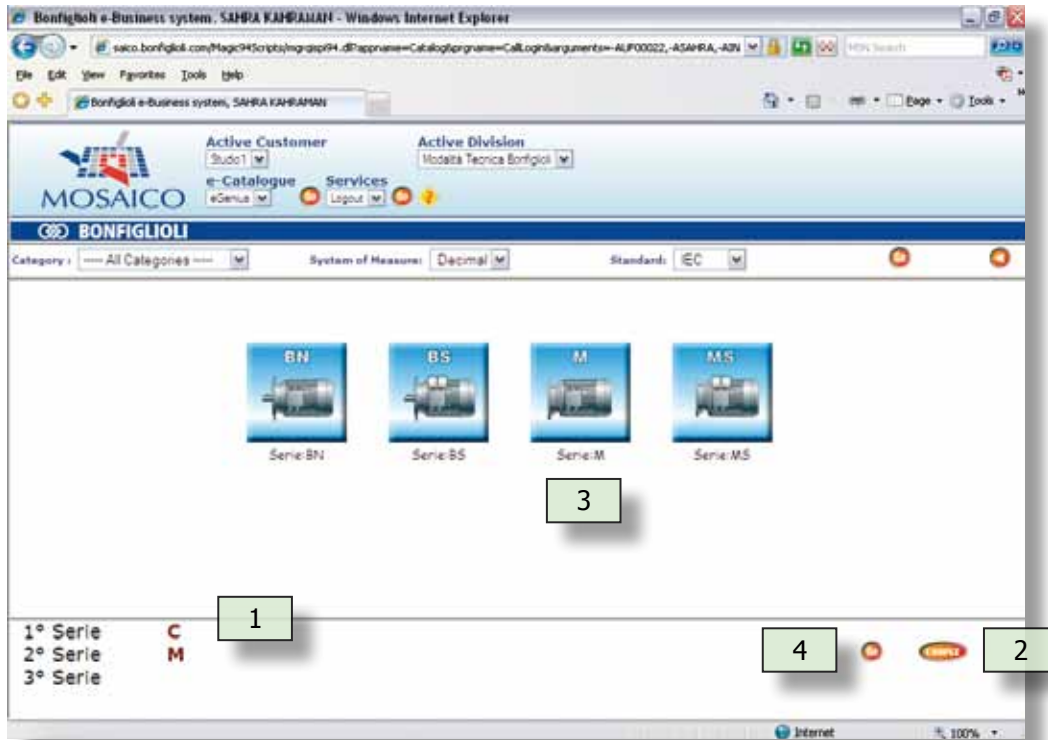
Bonfiglioli e-Business system, SAHRA KAHRAMAN - Windows Internet Explorer

saico.bonfiglioli.com/Magic94Scripts/mgrqispi94.dll?appname=Catalog&prgname=CallLogin&arguments=-AUF00022,-ASAHRA,-AIN

MSN Search

File Edit View Favorites Tools Help

Bonfiglioli e-Business system, SAHRA KAHRAMAN

Page Tools

MOSAICO

Active Customer
Studio1

Active Division
Modalità Tecnica Bonfiglioli

e-Catalogue
eGenius

Services
Logout

BONFIGLIOLI

Category : ---- All Categories ----

System of Measure: Decimal

Standard: IEC

BN
Serie:BN

BS
Serie:BS

M
Serie:M

MS
Serie:MS

3

1

1° Serie C
2° Serie M
3° Serie

4

2

Internet

100%